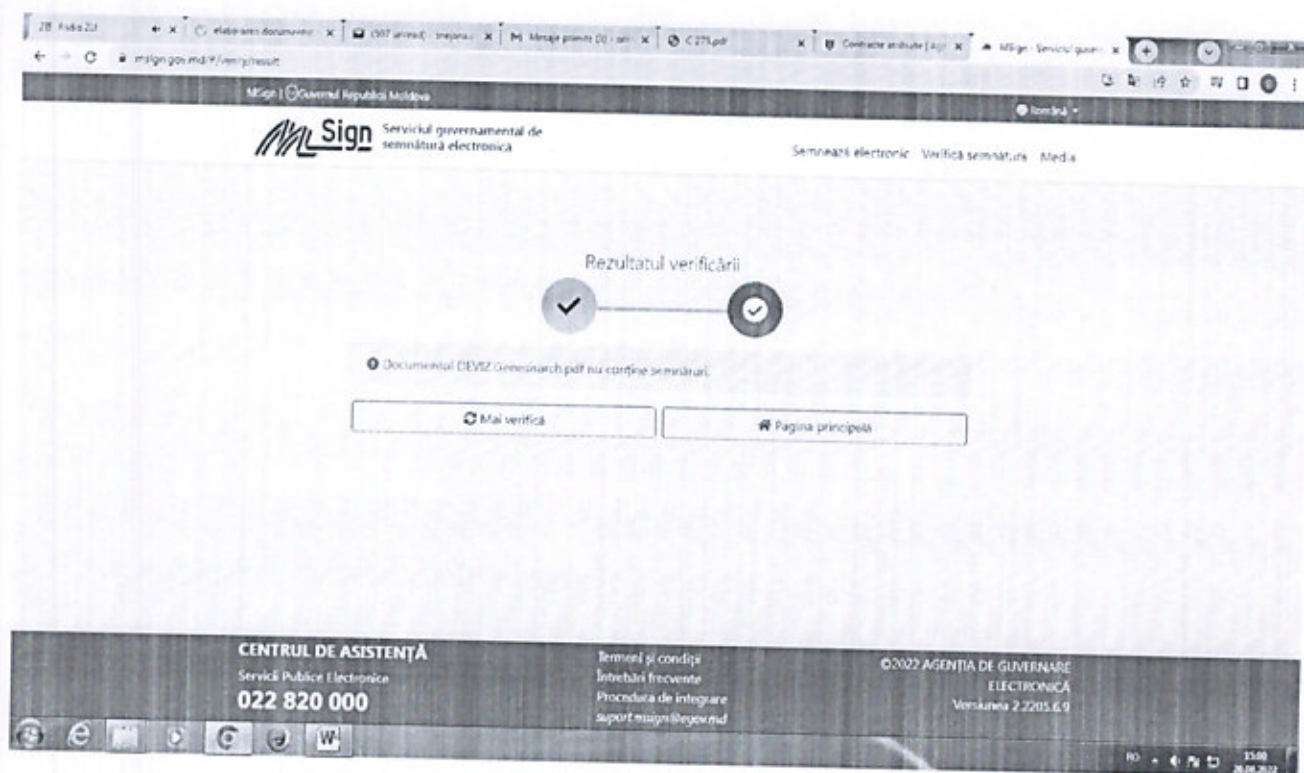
ZB Avila ZU | elaborare documente | (507 unread) | Mesaje private (1) | C 275.pdf | Contracte atribuite | MSign - Serviciul guvernamental

msign.gov.md/#/verify/result

MSign | Guvernul Republicii Moldova

Română

MSign Serviciul guvernamental de semnătură electronica

Semnează electronic Verifică semnătura Media

Rezultatul verificării

Documentul DEVIZ Genesnarch.pdf nu conține semnături.

Mai verifică

Pagina principală

CENTRUL DE ASISTENȚĂ
Servicii Publice Electronice
022 820 000

Termeni și condiții
Întrebări frecvente
Procedura de integrare
suport.msign@egov.md

©2022 AGENȚIA DE GUVERNARE ELECTRONICĂ
Versiunea 2.2205.6.9

RO 15:00 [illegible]